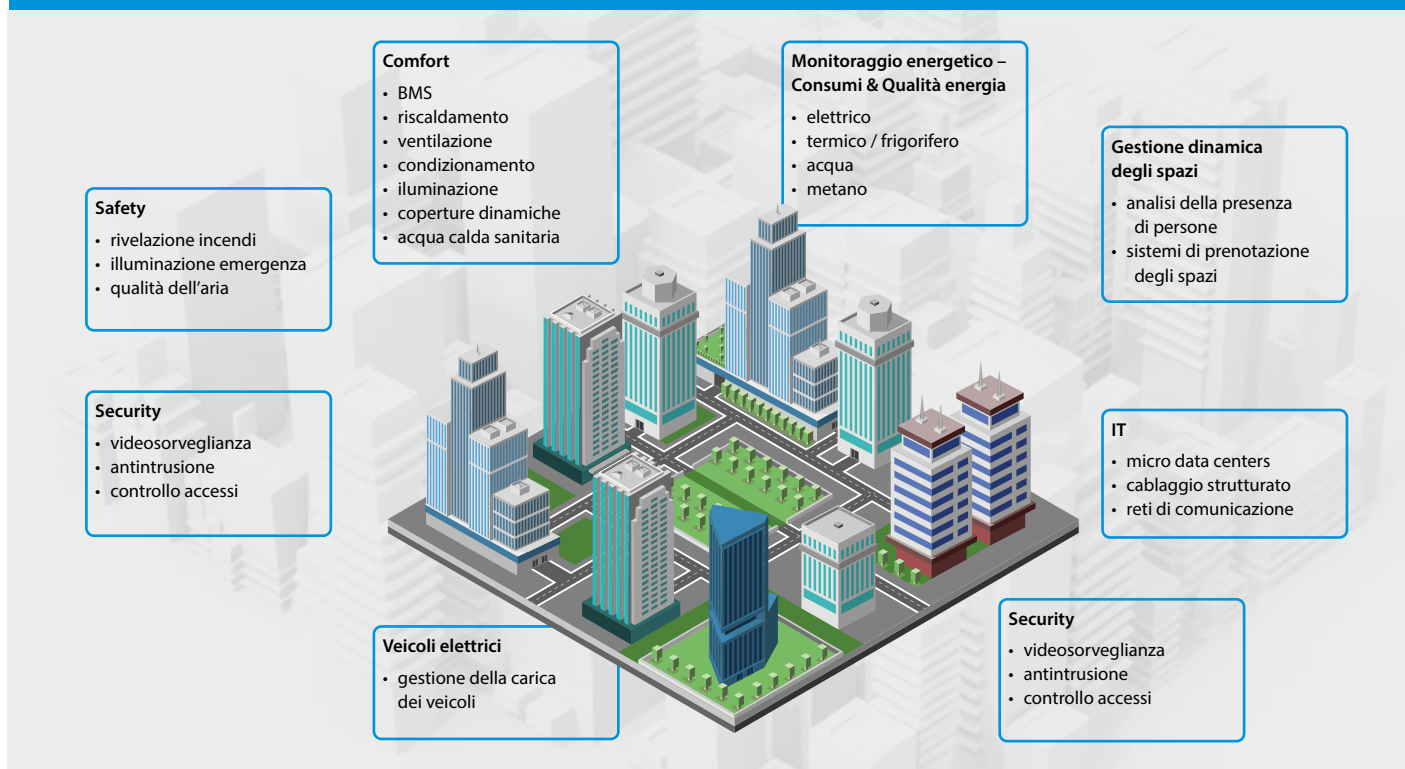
**Comfort**
- BMS
- riscaldamento
- ventilazione
- condizionamento
- iluminazione
- coperture dinamiche
- acqua calda sanitaria

**Monitoraggio energetico – Consumi & Qualità energia**
- elettrico
- termico / frigorifero
- acqua
- metano

**Gestione dinamica degli spazi**
- analisi della presenza di persone
- sistemi di prenotazione degli spazi

**Safety**
- rivelazione incendi
- illuminazione emergenza
- qualità dell'aria

**Security**
- videosorveglianza
- antintrusione
- controllo accessi

**IT**
- micro data centers
- cablaggio strutturato
- reti di comunicazione

**Veicoli elettrici**
- gestione della carica dei veicoli

**Security**
- videosorveglianza
- antintrusione
- controllo accessi